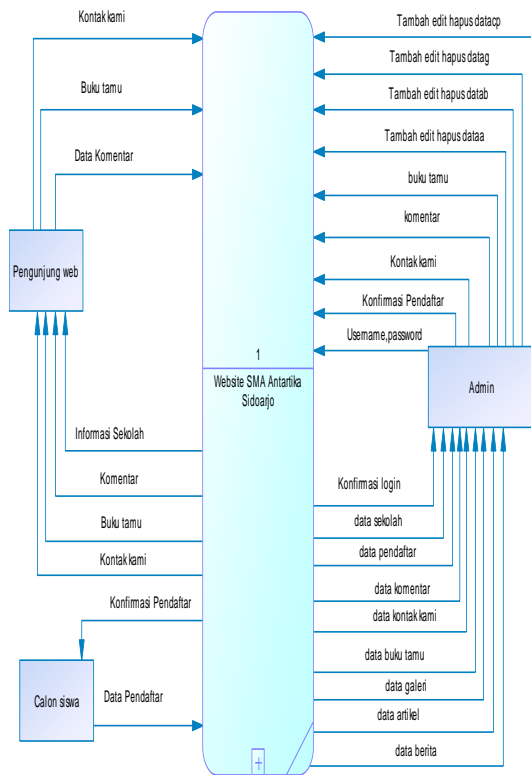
Kontak kami

Buku tamu

Data Komentar

Pengunjung web

Informasi Sekolah

Komentar

Buku tamu

Kontak kami

Konfirmasi Pendaftar

Calon siswa

Data Pendaftar

1

Website SMA Antartika Sidoarjo

Tambah edit hapus datacp

Tambah edit hapus datag

Tambah edit hapus datab

Tambah edit hapus dataa

buku tamu

komentar

Kontak kami

Konfirmasi Pendaftar

Username,password

Admin

Konfirmasi login

data sekolah

data pendaftar

data komentar

data kontak kami

data buku tamu

data galeri

data artikel

data berita

+